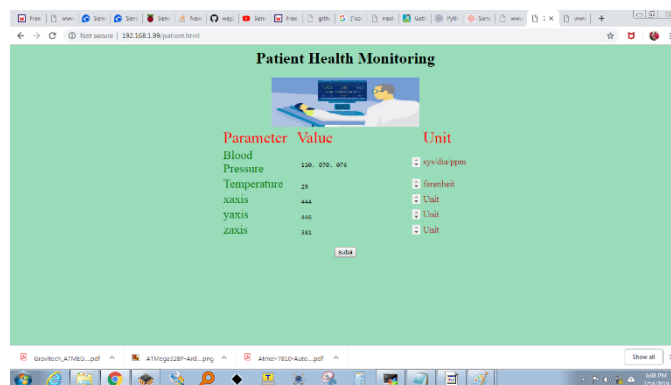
Free | www | Serv | Serv | Serv | New | way | Serv | Free | gith | Goo | mod | Get | Pyth | Serv | www | × | www | +

Not secure | 192.168.1.99/patient.html

Patient Health Monitoring

| Parameter | Value | Unit |
|---|---|---|
| Blood Pressure | 110. 070. 076 | sys/dia/ppm |
| Temperature | 29 | farenheit |
| xaxis | 444 | Unit |
| yaxis | 440 | Unit |
| zaxis | 381 | Unit |

suba

Gravitech_ATMEG....pdf | ATMega328P-Ard....png | Atmel-7810-Auto....pdf | Show all

6:08 PM